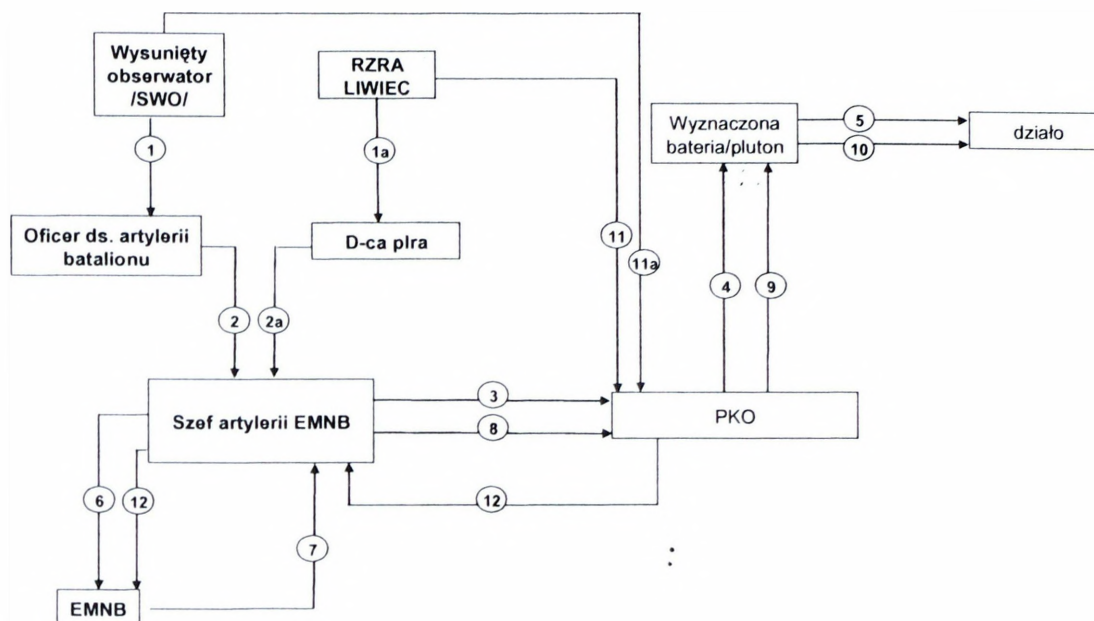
Wysunięty obserwator /SWO/

RZRA LIWIEC

Wyznaczona bateria/pluton

dział o

1

1a

5

10

Oficer ds. artylerii batalionu

D-ca plra

11

11a

4

9

2

2a

Szef artylerii EMNB

3

8

PKO

6

12

7

12

EMNB